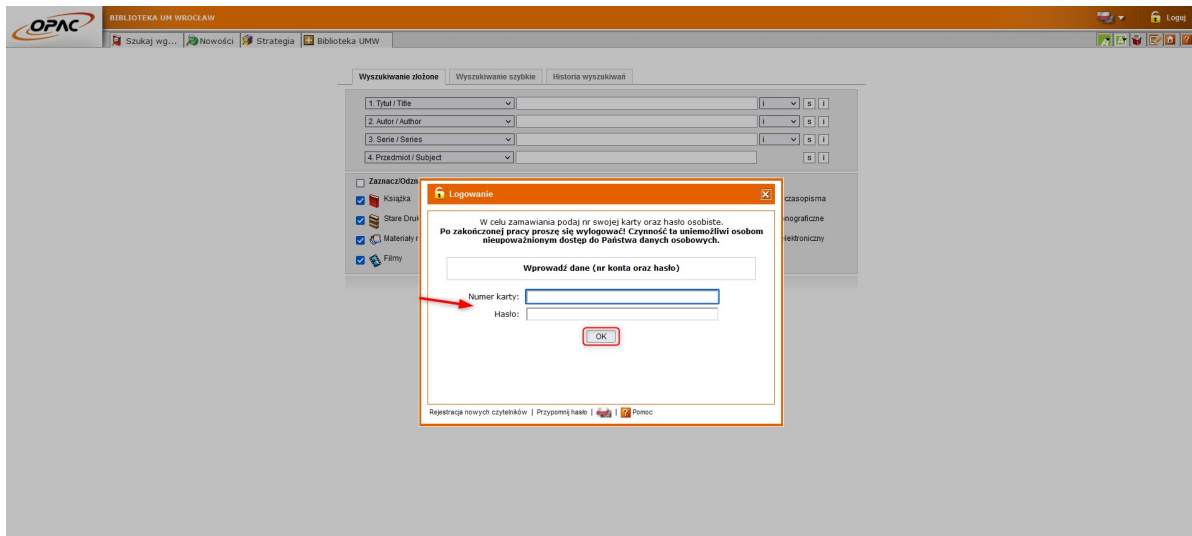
OPAC

BIBLIOTEKA UM WROCŁAW

Loguj

Szukaj wg... Nowości Strategia Biblioteka UMW

Wyszukiwanie złożone | Wyszukiwanie szybkie | Historia wyszukiwań

1. Tytuł / Title | i | s | i
2. Autor / Author | i | s | i
3. Serie / Series | i | s | i
4. Przedmiot / Subject | s | i

Zaznacz/Odzn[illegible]
Książka
Stare Druk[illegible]
Materiały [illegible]
Filmy

czasopisma
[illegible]nograficzne
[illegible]lektroniczny

Logowanie

W celu zamawiania podaj nr swojej karty oraz hasło osobiste.
**Po zakończonej pracy proszę się wylogować! Czynność ta uniemożliwi osobom nieupoważnionym dostęp do Państwa danych osobowych.**

**Wprowadź dane (nr konta oraz hasło)**

Numer karty:
Hasło:

OK

Rejestracja nowych czytelników | Przypomnij hasło | | Pomoc